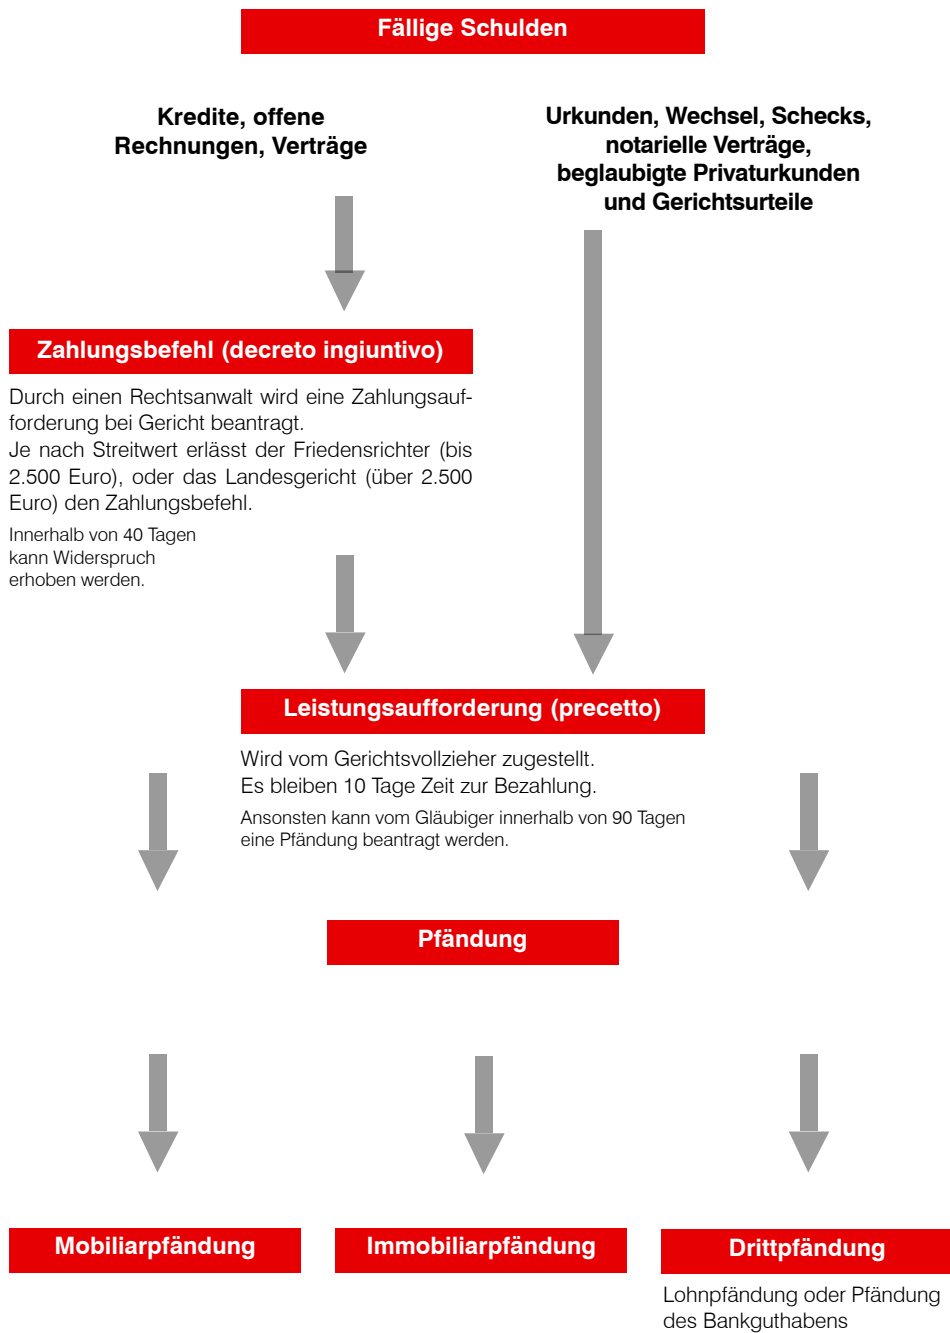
Fällige Schulden

Kredite, offene Rechnungen, Verträge

Urkunden, Wechsel, Schecks, notarielle Verträge, beglaubigte Privaturkunden und Gerichtsurteile

Zahlungsbefehl (decreto ingiuntivo)

Durch einen Rechtsanwalt wird eine Zahlungsaufforderung bei Gericht beantragt.
Je nach Streitwert erlässt der Friedensrichter (bis 2.500 Euro), oder das Landesgericht (über 2.500 Euro) den Zahlungsbefehl.

Innerhalb von 40 Tagen kann Widerspruch erhoben werden.

Leistungsaufforderung (precetto)

Wird vom Gerichtsvollzieher zugestellt.
Es bleiben 10 Tage Zeit zur Bezahlung.

Ansonsten kann vom Gläubiger innerhalb von 90 Tagen eine Pfändung beantragt werden.

Pfändung

Mobiliarpfändung

Immobiliarpfändung

Drittpfändung

Lohnpfändung oder Pfändung des Bankguthabens